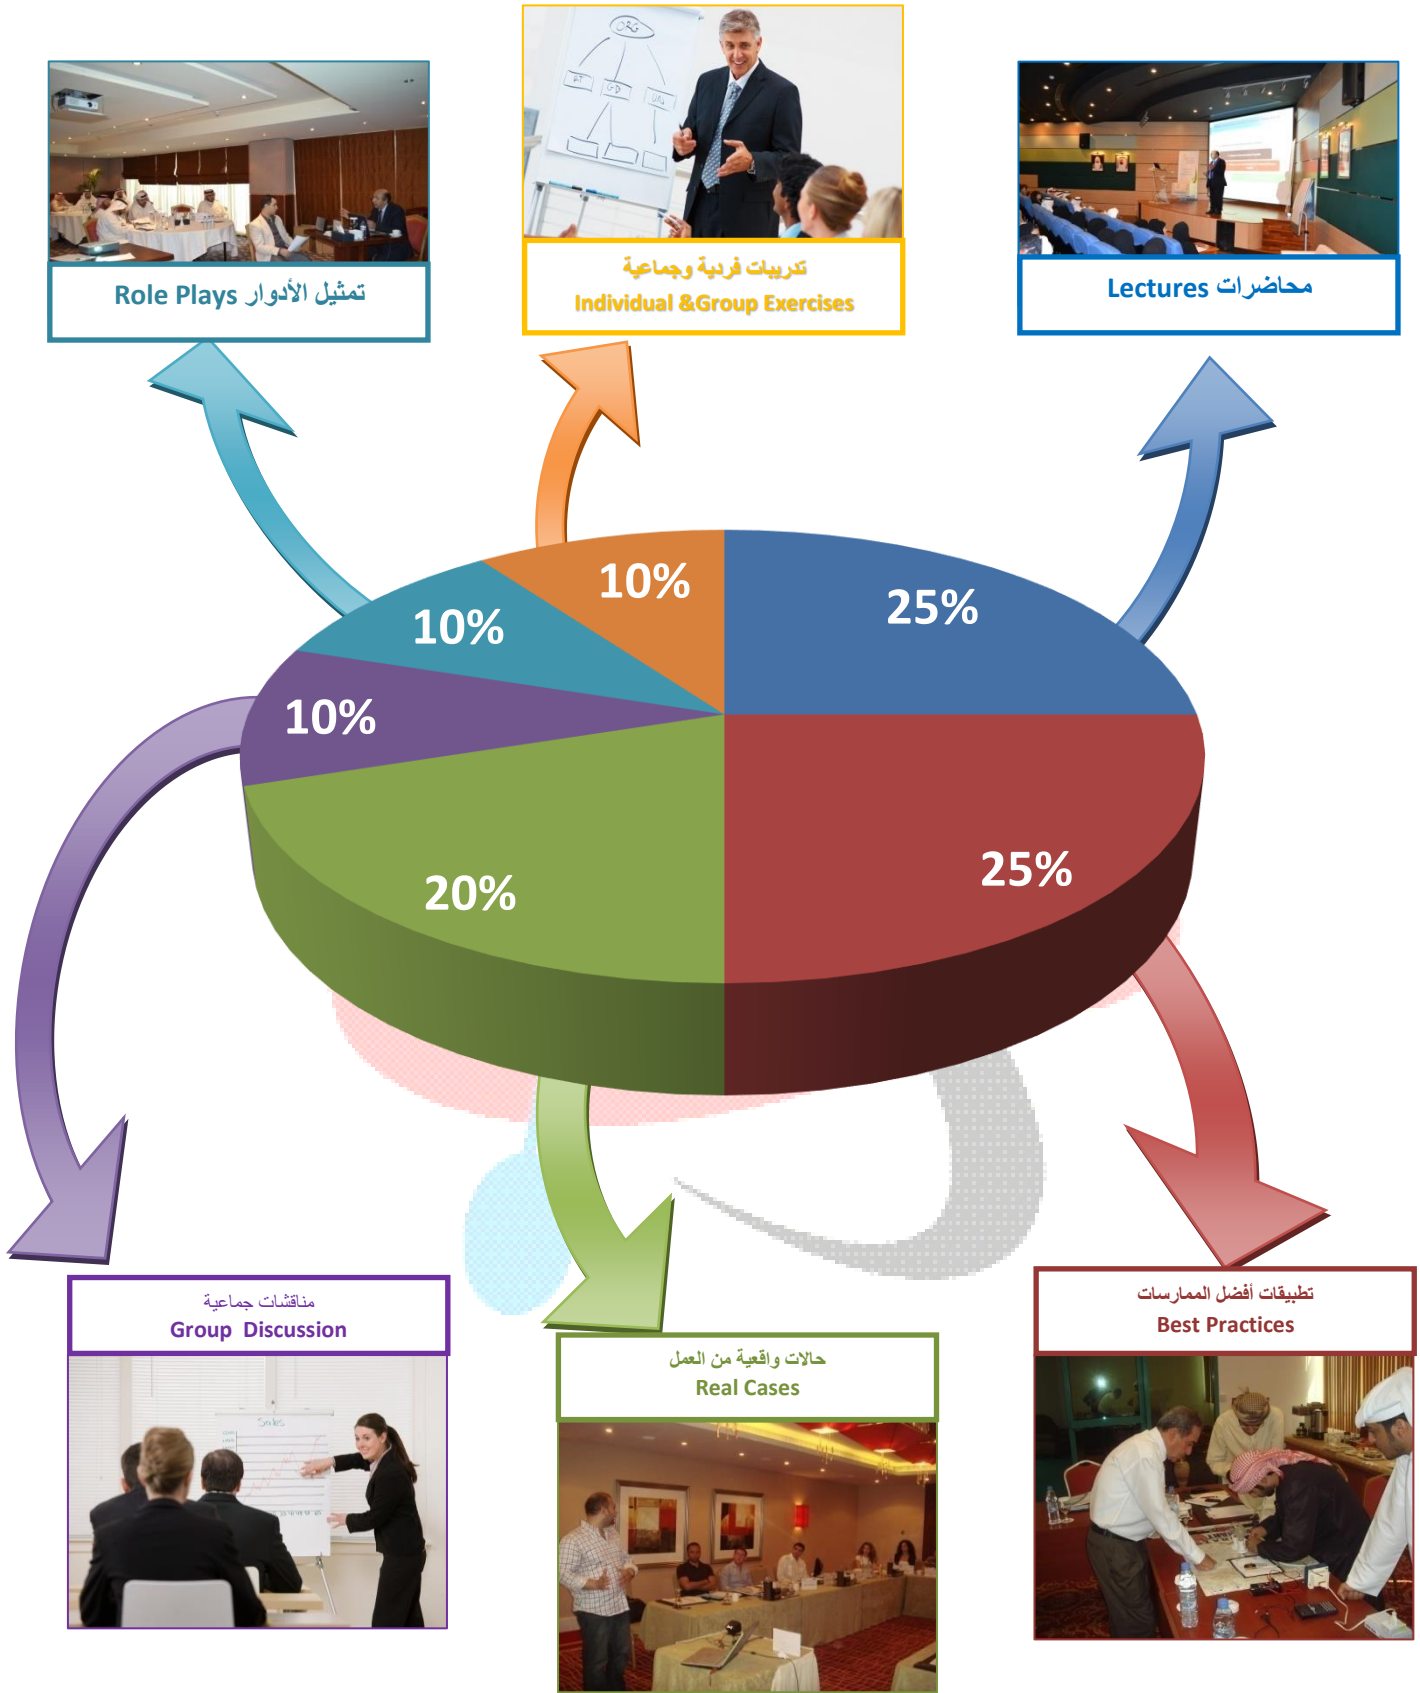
Role Plays تمثيل الأدوار

تدريبات فردية وجماعية
Individual &Group Exercises

Lectures محاضرات

10%

10%

25%

10%

20%

25%

مناقشات جماعية
Group Discussion

حالات واقعية من العمل
Real Cases

تطبيقات أفضل الممارسات
Best Practices